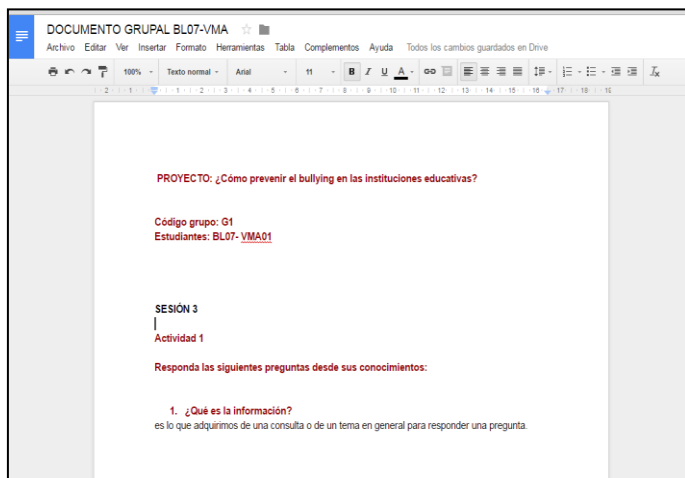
DOCUMENTO GRUPAL BL07-VMA

Archivo Editar Ver Insertar Formato Herramientas Tabla Complementos Ayuda Todos los cambios guardados en Drive

100% Texto normal Arial 11 B I U A

2 1 1 1 2 3 4 5 6 7 8 9 10 11 12 13 14 15 16 17 18 19

PROYECTO: ¿Cómo prevenir el bullying en las instituciones educativas?

Código grupo: G1
Estudiantes: BL07- VMA01

SESIÓN 3

Actividad 1

Responda las siguientes preguntas desde sus conocimientos:

1. ¿Qué es la información?
es lo que adquirimos de una consulta o de un tema en general para responder una pregunta.